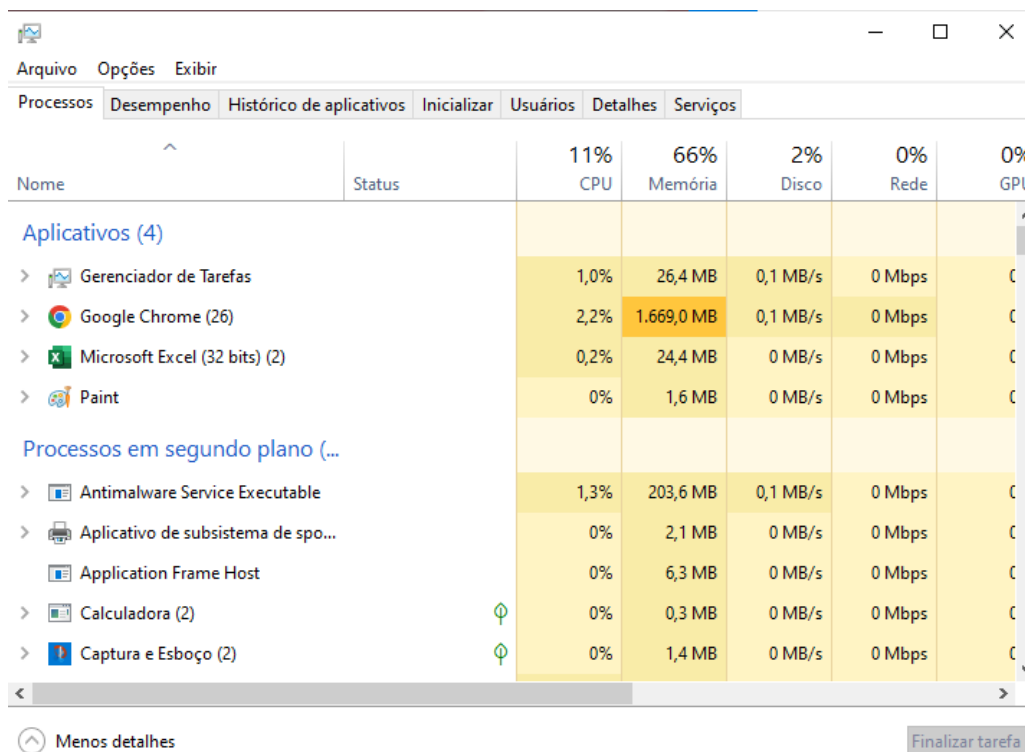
Arquivo Opções Exibir

Processos | Desempenho | Histórico de aplicativos | Inicializar | Usuários | Detalhes | Serviços

| Nome | Status | 11% CPU | 66% Memória | 2% Disco | 0% Rede | 0% GPU |
|---|---|---|---|---|---|---|
| Aplicativos (4) | | | | | | |
| Gerenciador de Tarefas | | 1,0% | 26,4 MB | 0,1 MB/s | 0 Mbps | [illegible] |
| Google Chrome (26) | | 2,2% | 1.669,0 MB | 0,1 MB/s | 0 Mbps | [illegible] |
| Microsoft Excel (32 bits) (2) | | 0,2% | 24,4 MB | 0 MB/s | 0 Mbps | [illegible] |
| Paint | | 0% | 1,6 MB | 0 MB/s | 0 Mbps | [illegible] |
| Processos em segundo plano (... | | | | | | |
| Antimalware Service Executable | | 1,3% | 203,6 MB | 0,1 MB/s | 0 Mbps | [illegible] |
| Aplicativo de subsistema de spo... | | 0% | 2,1 MB | 0 MB/s | 0 Mbps | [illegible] |
| Application Frame Host | | 0% | 6,3 MB | 0 MB/s | 0 Mbps | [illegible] |
| Calculadora (2) | | 0% | 0,3 MB | 0 MB/s | 0 Mbps | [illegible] |
| Captura e Esboço (2) | | 0% | 1,4 MB | 0 MB/s | 0 Mbps | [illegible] |

Menos detalhes

Finalizar tarefa